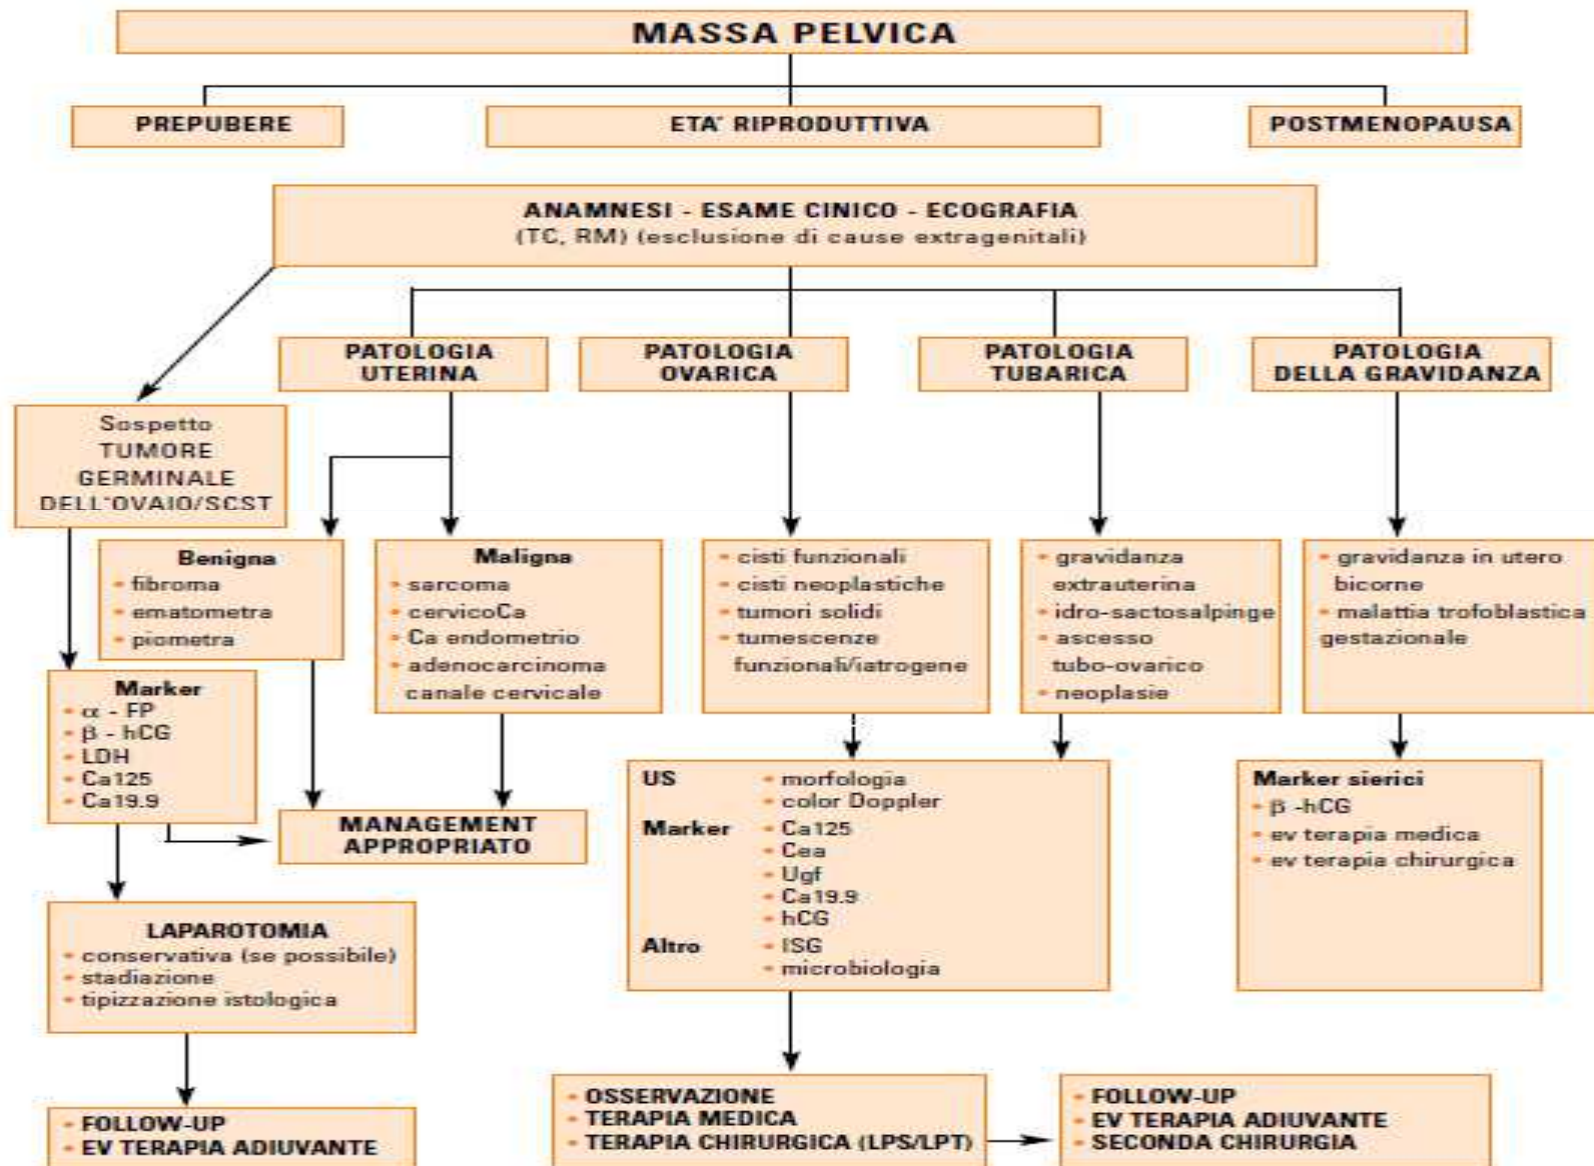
MASSA PELVICA

PREPUBERE

ETA' RIPRODUTTIVA

POSTMENOPAUSA

ANAMNESI - ESAME CINICO - ECOGRAFIA
(TC, RM) (esclusione di cause extragenitali)

PATOLOGIA UTERINA

PATOLOGIA OVARICA

PATOLOGIA TUBARICA

PATOLOGIA DELLA GRAVIDANZA

Sospetto TUMORE GERMINALE DELL'OVAIO/SCST

Benigna
- fibroma
- ematometra
- piometra

Maligna
- sarcoma
- cervicoCa
- Ca endometrio
- adenocarcinoma canale cervicale

- cisti funzionali
- cisti neoplastiche
- tumori solidi
- tumescenze funzionali/iatrogene

- gravidanza extrauterina
- idro-sactosalpinge
- ascesso tubo-ovarico
- neoplasie

- gravidanza in utero bicorne
- malattia trofoblastica gestazionale

Marker
- $\alpha$ - FP
- $\beta$ - hCG
- LDH
- Ca125
- Ca19.9

MANAGEMENT APPROPRIATO

US
- morfologia
- color Doppler
Marker
- Ca125
- Cea
- Ugf
- Ca19.9
- hCG
Altro
- ISG
- microbiologia

Marker sierici
- $\beta$ -hCG
- ev terapia medica
- ev terapia chirurgica

LAPAROTOMIA
- conservativa (se possibile)
- stadiazione
- tipizzazione istologica

- FOLLOW-UP
- EV TERAPIA ADIUVANTE

- OSSERVAZIONE
- TERAPIA MEDICA
- TERAPIA CHIRURGICA (LPS/LPT)

- FOLLOW-UP
- EV TERAPIA ADIUVANTE
- SECONDA CHIRURGIA